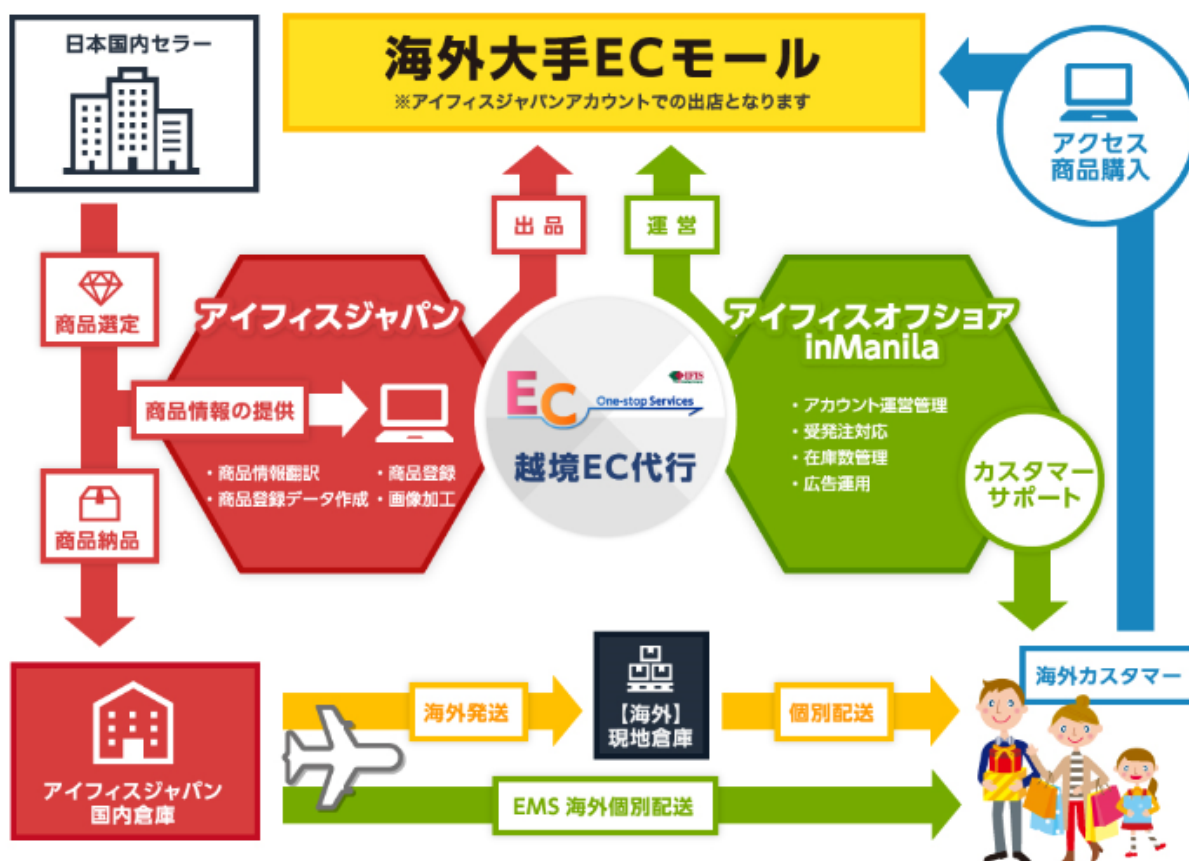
日本国内セラー

海外大手ECモール
※アイフィスジャパンアカウントでの出店となります

アクセス
商品購入

出品

運営

商品選定

アイフィスジャパン

商品情報の提供

・商品情報翻訳
・商品登録データ作成
・商品登録
・画像加工

EC
EFIS
One-stop Services
越境EC代行

アイフィスオフショア
inManila

・アカウント運営管理
・受発注対応
・在庫数管理
・広告運用

カスタマーサポート

商品納品

海外カスタマー

アイフィスジャパン
国内倉庫

海外発送

【海外】
現地倉庫

個別配送

EMS 海外個別配送